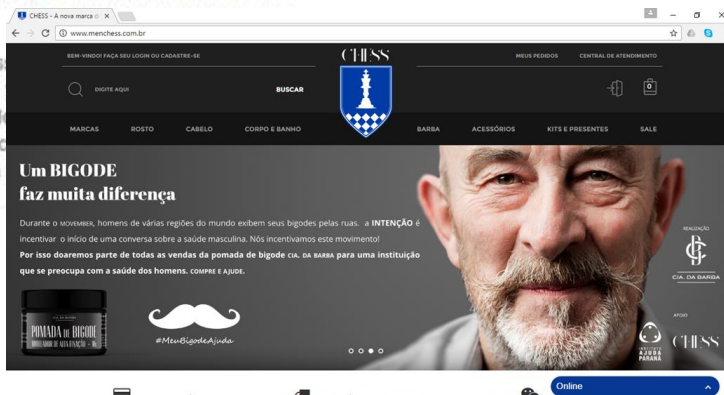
CHESS - A nova marca d ×

www.menchess.com.br

BEM-VINDO! FAÇA SEU LOGIN OU CADASTRE-SE

CHESS

MEUS PEDIDOS CENTRAL DE ATENDIMENTO

DIGITE AQUI

BUSCAR

0

MARCAS ROSTO CABELO CORPO E BANHO BARBA ACESSÓRIOS KITS E PRESENTES SALE

Um BIGODE faz muita diferença

Durante o MOVEMBER, homens de várias regiões do mundo exibem seus bigodes pelas ruas. a INTENÇÃO é incentivar o início de uma conversa sobre a saúde masculina. Nós incentivamos este movimento!

Por isso doaremos parte de todas as vendas da pomada de bigode CIA. DA BARBA para uma instituição que se preocupa com a saúde dos homens. COMPRE E AJUDE.

CIA. DA BARBA

POMADA DE BIGODE

MODELADOR DE ALTA FIXAÇÃO

#MeuBigodeAjuda

REALIZAÇÃO

CIA. DA BARBA

APOIO

INSTITUTO AJUDA PARANÁ

CHESS

Online